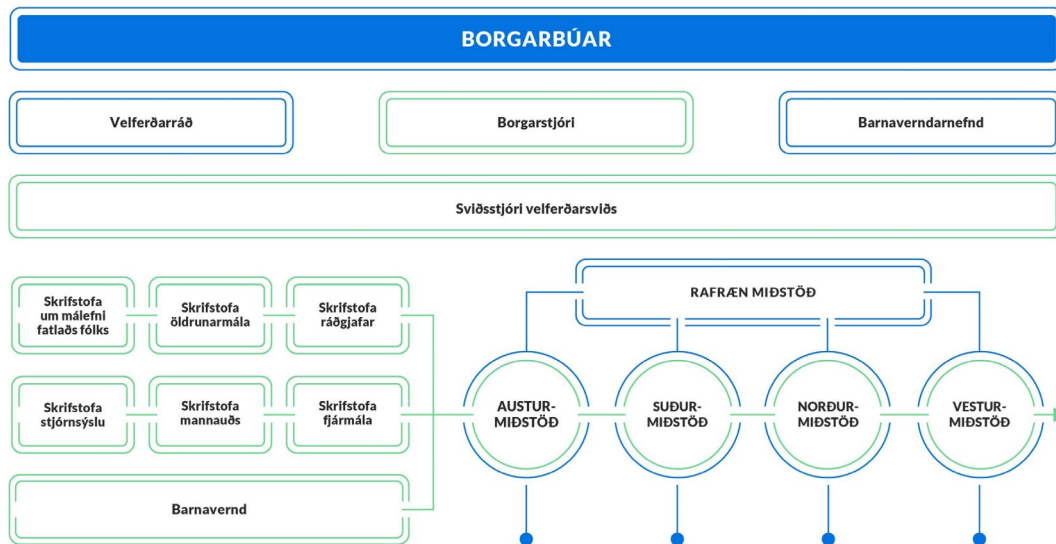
BORGARBÚAR

Velferðarráð

Borgarstjóri

Barnaverndarnefnd

Sviðsstjóri velferðarsviðs

Skrifstofa um málefni fatlaðs fólks

Skrifstofa öldrunarmála

Skrifstofa ráðgjafar

Skrifstofa stjórnsýslu

Skrifstofa mannauðs

Skrifstofa fjármála

Barnavernd

RAFRÆN MIÐSTÖÐ

AUSTUR-MIÐSTÖÐ

SUÐUR-MIÐSTÖÐ

NORÐUR-MIÐSTÖÐ

VESTUR-MIÐSTÖÐ